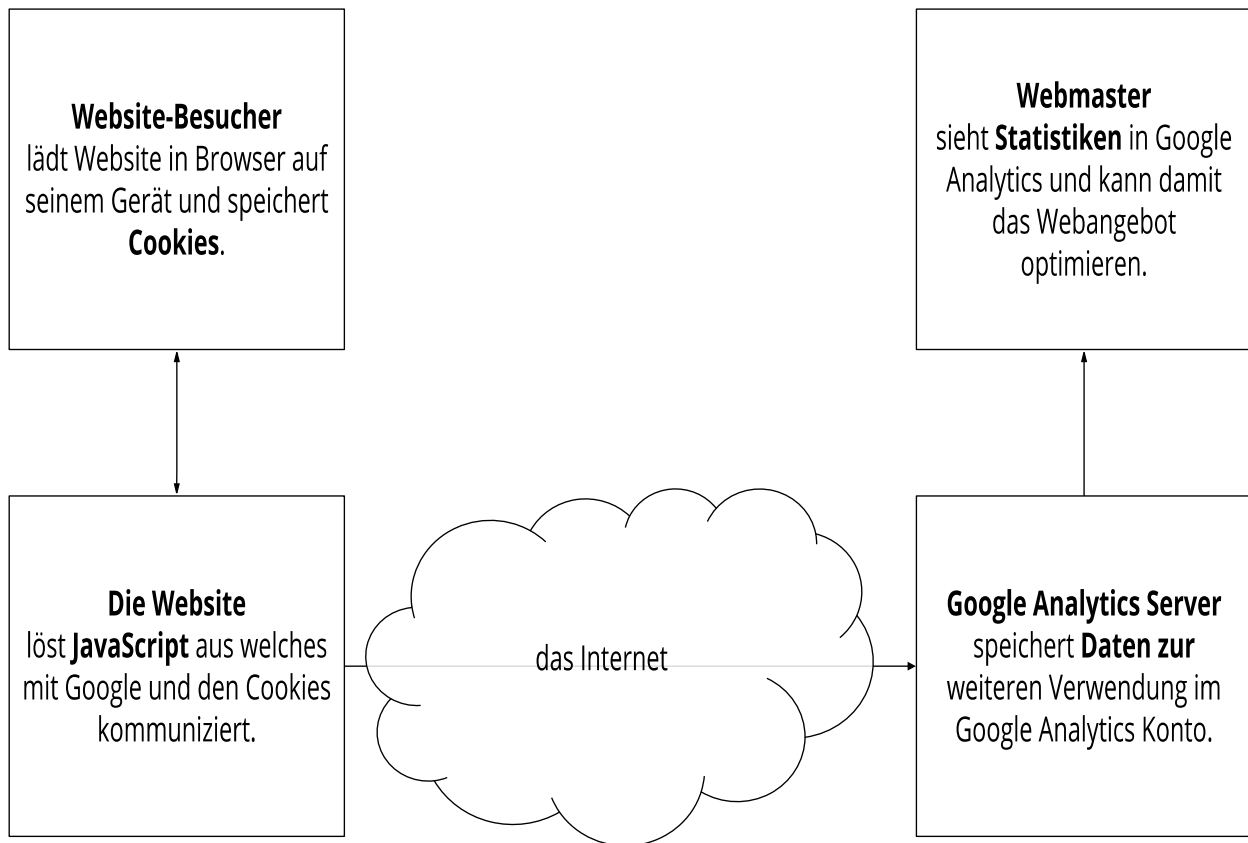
Website-Besucher
lädt Website in Browser auf seinem Gerät und speichert Cookies.

Webmaster
sieht Statistiken in Google Analytics und kann damit das Webangebot optimieren.

Die Website
löst JavaScript aus welches mit Google und den Cookies kommuniziert.

das Internet

Google Analytics Server
speichert Daten zur weiteren Verwendung im Google Analytics Konto.